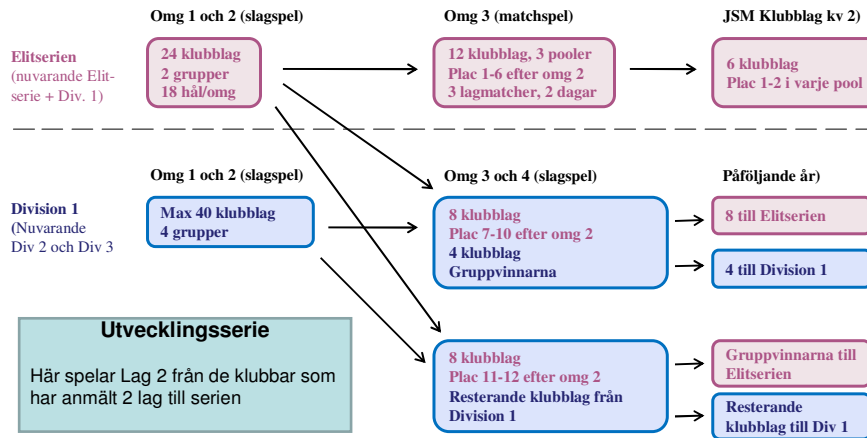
Omg 1 och 2 (slagspel)

Omg 3 (matchspel)

JSM Klubblag kv 2)

Elitserien (nuvarande Elitserie + Div. 1)

24 klubblag
2 grupper
18 hål/omg

12 klubblag, 3 pooler
Plac 1-6 efter omg 2
3 lagmatcher, 2 dagar

6 klubblag
Plac 1-2 i varje pool

Omg 1 och 2 (slagspel)

Omg 3 och 4 (slagspel)

Påföljande år)

Division 1 (Nuvarande Div 2 och Div 3

Max 40 klubblag
4 grupper

8 klubblag
Plac 7-10 efter omg 2
4 klubblag
Gruppvinnarna

8 till Elitserien

4 till Division 1

Utvecklingsserie

Här spelar Lag 2 från de klubbar som har anmält 2 lag till serien

8 klubblag
Plac 11-12 efter omg 2
Resterande klubblag från Division 1

Gruppvinnarna till Elitserien

Resterande klubblag till Div 1